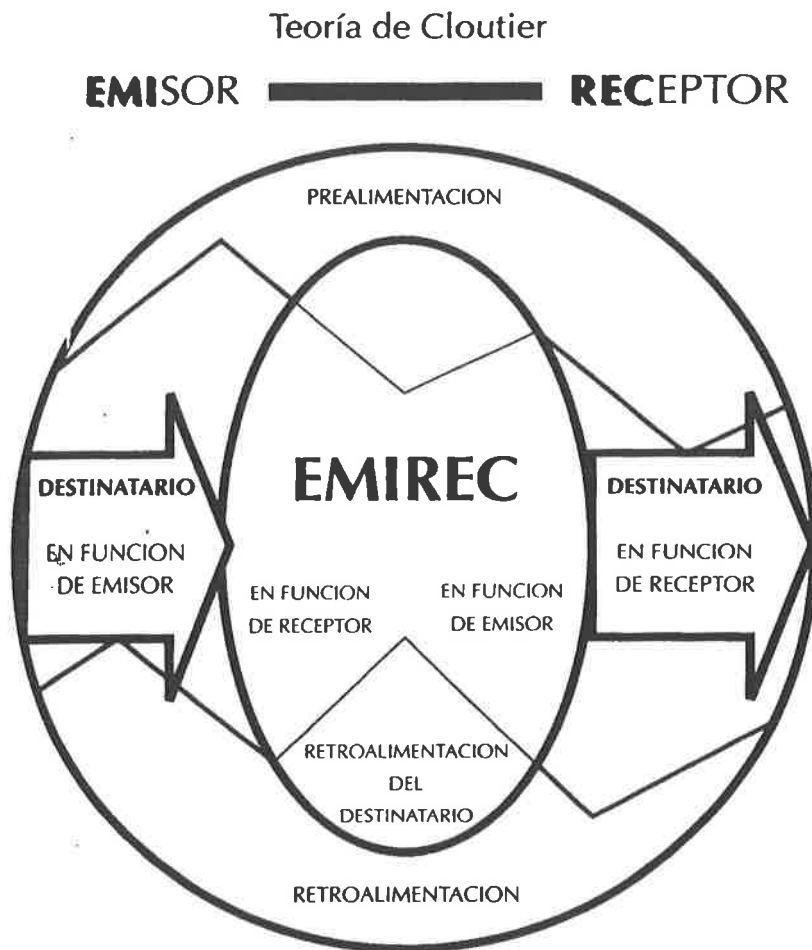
Teoría de Cloutier

EMISOR RECEPTOR

PREALIMENTACION

DESTINATARIO

EN FUNCION DE EMISOR

EMIREC

EN FUNCION DE RECEPTOR

EN FUNCION DE EMISOR

DESTINATARIO

EN FUNCION DE RECEPTOR

RETROALIMENTACION DEL DESTINATARIO

RETROALIMENTACION